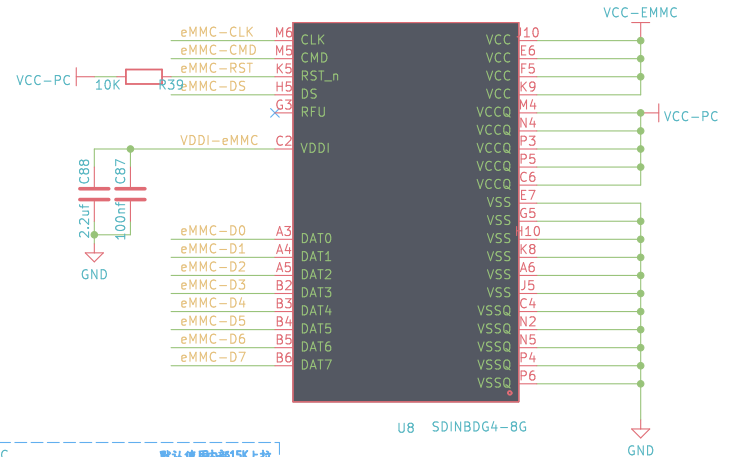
VCC-EMMC

eMMC-CLK M6 CLK
eMMC-CMD M5 CMD
eMMC-RST K5 RST_n
VCC-PC 10K R39 eMMC-DS H5 DS
G3 RFU

VDDI-eMMC C2 VDDI

C88 C87
2.2uf 100nf

GND

eMMC-D0 A3 DAT0
eMMC-D1 A4 DAT1
eMMC-D2 A5 DAT2
eMMC-D3 B2 DAT3
eMMC-D4 B3 DAT4
eMMC-D5 B4 DAT5
eMMC-D6 B5 DAT6
eMMC-D7 B6 DAT7

VCC J10
VCC E6
VCC F5
VCC K9
VCCQ M4
VCCQ N4
VCCQ P3
VCCQ P5
VCCQ C6
VSS E7
VSS G5
VSS H10
VSS K8
VSS A6
VSS J5
VSSQ C4
VSSQ N2
VSSQ N5
VSSQ P4
VSSQ P6

VCC-PC

U8 SDINBDG4-8G

GND

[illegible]